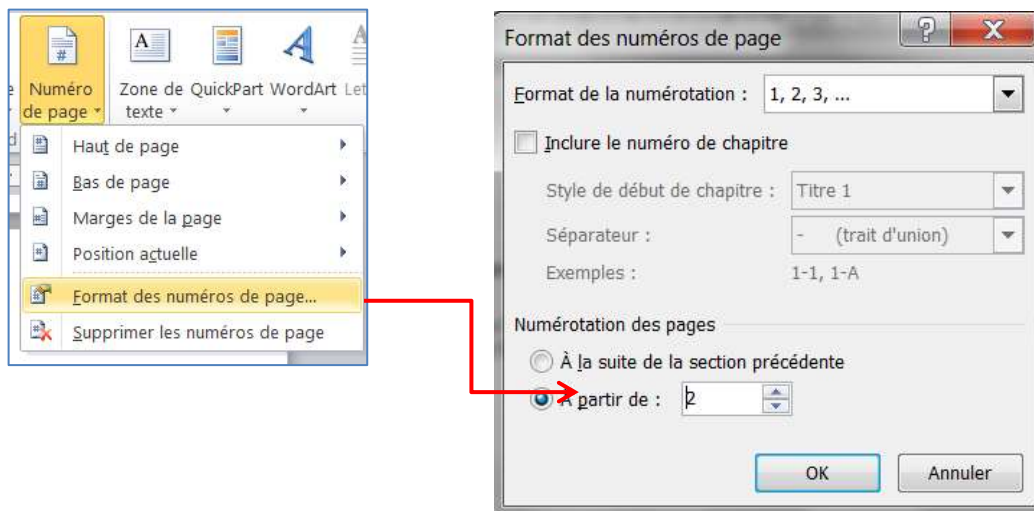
e
Numéro de page
Zone de texte
QuickPart
WordArt
Let

Haut de page
Bas de page
Marges de la page
Position actuelle
Format des numéros de page...
Supprimer les numéros de page

Format des numéros de page
?
X
Format de la numérotation : 1, 2, 3, ...
Inclure le numéro de chapitre
Style de début de chapitre : Titre 1
Séparateur : - (trait d'union)
Exemples : 1-1, 1-A
Numérotation des pages
À la suite de la section précédente
À partir de : 2
OK
Annuler